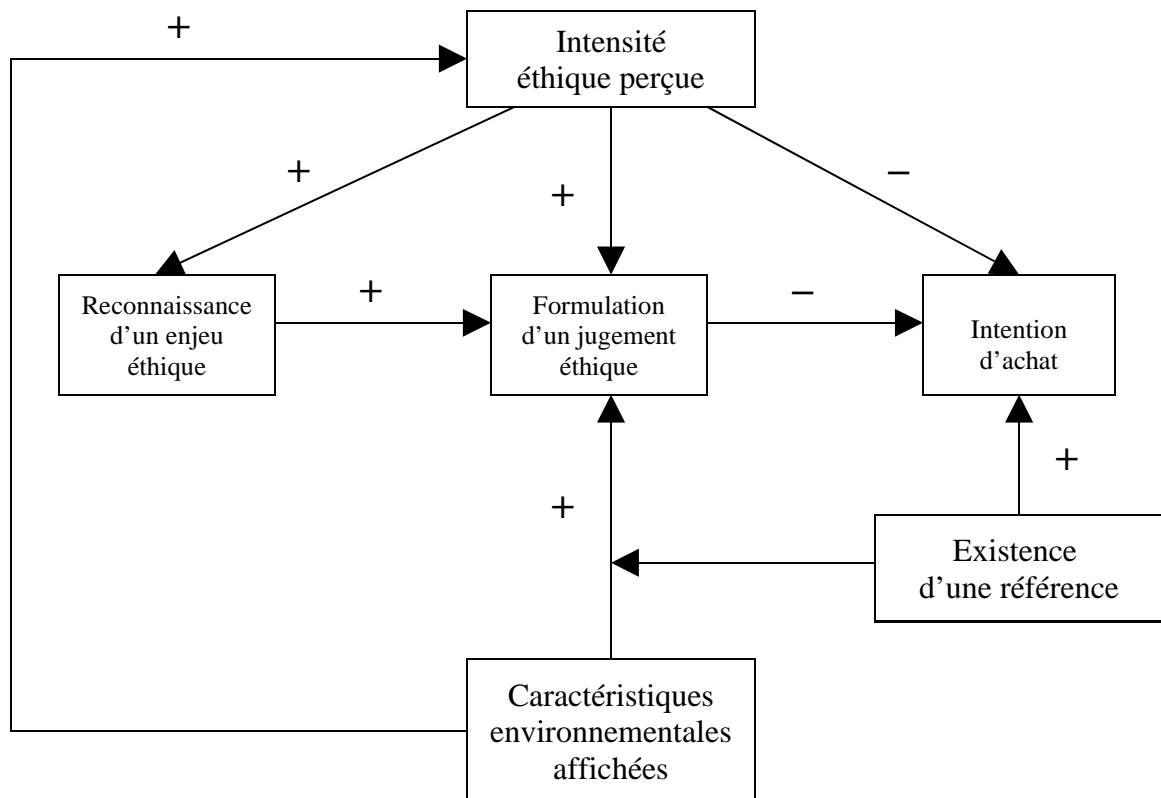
+

Intensité éthique perçue

+

+

−

Reconnaissance d'un enjeu éthique

+

Formulation d'un jugement éthique

−

Intention d'achat

+

+

Existence d'une référence

Caractéristiques environnementales affichées